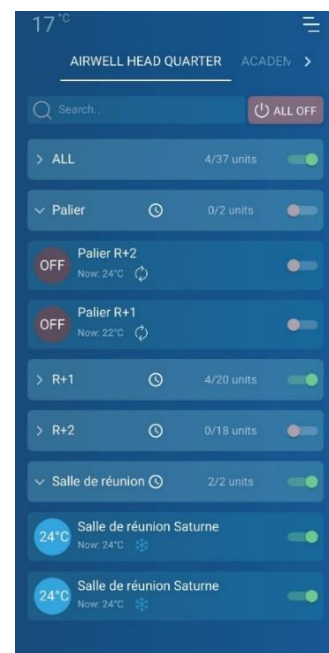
17 °C

AIRWELL HEAD QUARTER ACADEM >

Search..

ALL OFF

> ALL 4/37 units

∨ Palier 0/2 units

OFF Palier R+2
Now: 24°C

OFF Palier R+1
Now: 22°C

> R+1 4/20 units

> R+2 0/18 units

∨ Salle de réunion 2/2 units

24°C Salle de réunion Saturne
Now: 24°C

24°C Salle de réunion Saturne
Now: 24°C